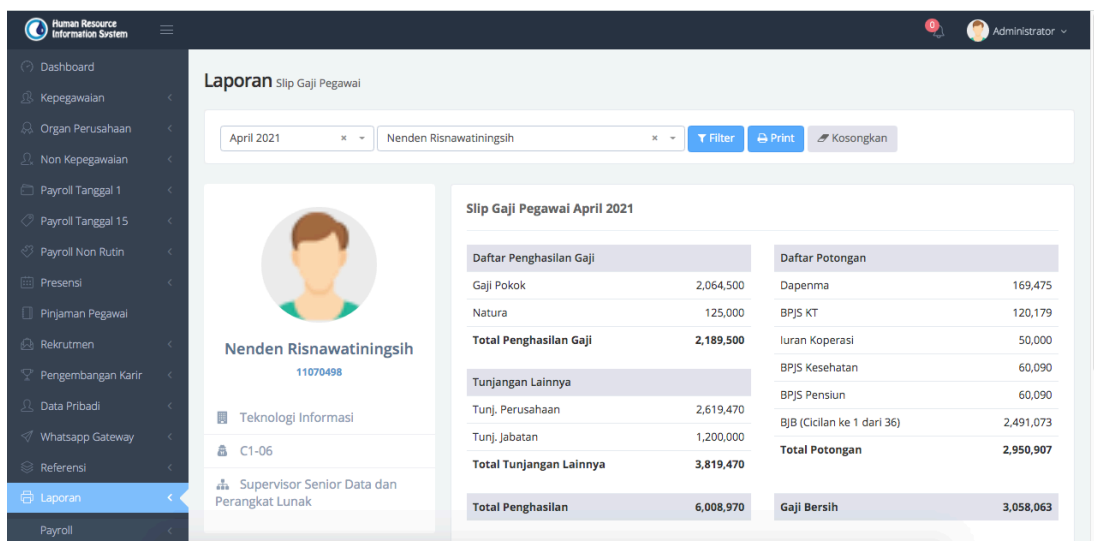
Human Resource Information System

0 Administrator

Dashboard
Kepegawaian
Organ Perusahaan
Non Kepegawaian
Payroll Tanggal 1
Payroll Tanggal 15
Payroll Non Rutin
Presensi
Pinjaman Pegawai
Rekrutmen
Pengembangan Karir
Data Pribadi
Whatsapp Gateway
Referensi
Laporan
Payroll

Laporan Slip Gaji Pegawai

April 2021 × Nenden Risnawatiningsih × Filter Print Kosongkan

Nenden Risnawatiningsih
11070498

Teknologi Informasi
C1-06
Supervisor Senior Data dan Perangkat Lunak

Slip Gaji Pegawai April 2021

| Daftar Penghasilan Gaji | |
|---|---|
| Gaji Pokok | 2,064,500 |
| Natura | 125,000 |
| Total Penghasilan Gaji | 2,189,500 |

| Tunjangan Lainnya | |
|---|---|
| Tunj. Perusahaan | 2,619,470 |
| Tunj. Jabatan | 1,200,000 |
| Total Tunjangan Lainnya | 3,819,470 |

| Total Penghasilan | 6,008,970 |
|---|---|

| Daftar Potongan | |
|---|---|
| Dapenma | 169,475 |
| BPJS KT | 120,179 |
| Iuran Koperasi | 50,000 |
| BPJS Kesehatan | 60,090 |
| BPJS Pensiun | 60,090 |
| BJB (Cicilan ke 1 dari 36) | 2,491,073 |
| Total Potongan | 2,950,907 |

| Gaji Bersih | 3,058,063 |
|---|---|